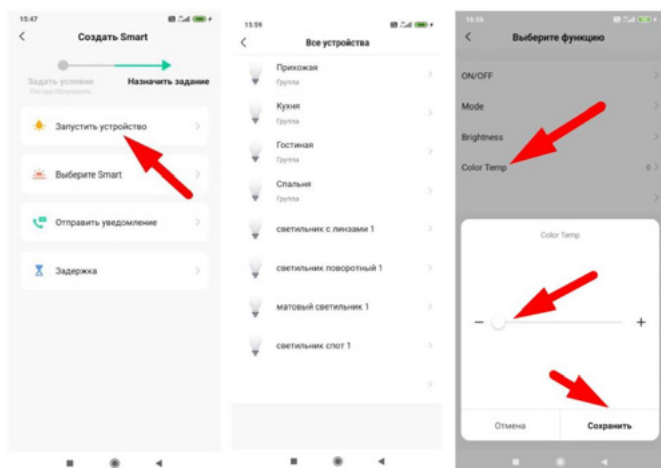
15:47

Создать Smart

Задать условие
Погода/Облачность

Назначить задание

Запустить устройство

Выберите Smart

Отправить уведомление

Задержка

15:59

Все устройства

Прихожая
Группа

Кухня
Группа

Гостиная
Группа

Спальня
Группа

светильник с линзами 1

светильник поворотный 1

матовый светильник 1

светильник спот 1

16:56

Выберите функцию

ON/OFF

Mode

Brightness

Color Temp

0

Color Temp

−

+

Отмена

Сохранить